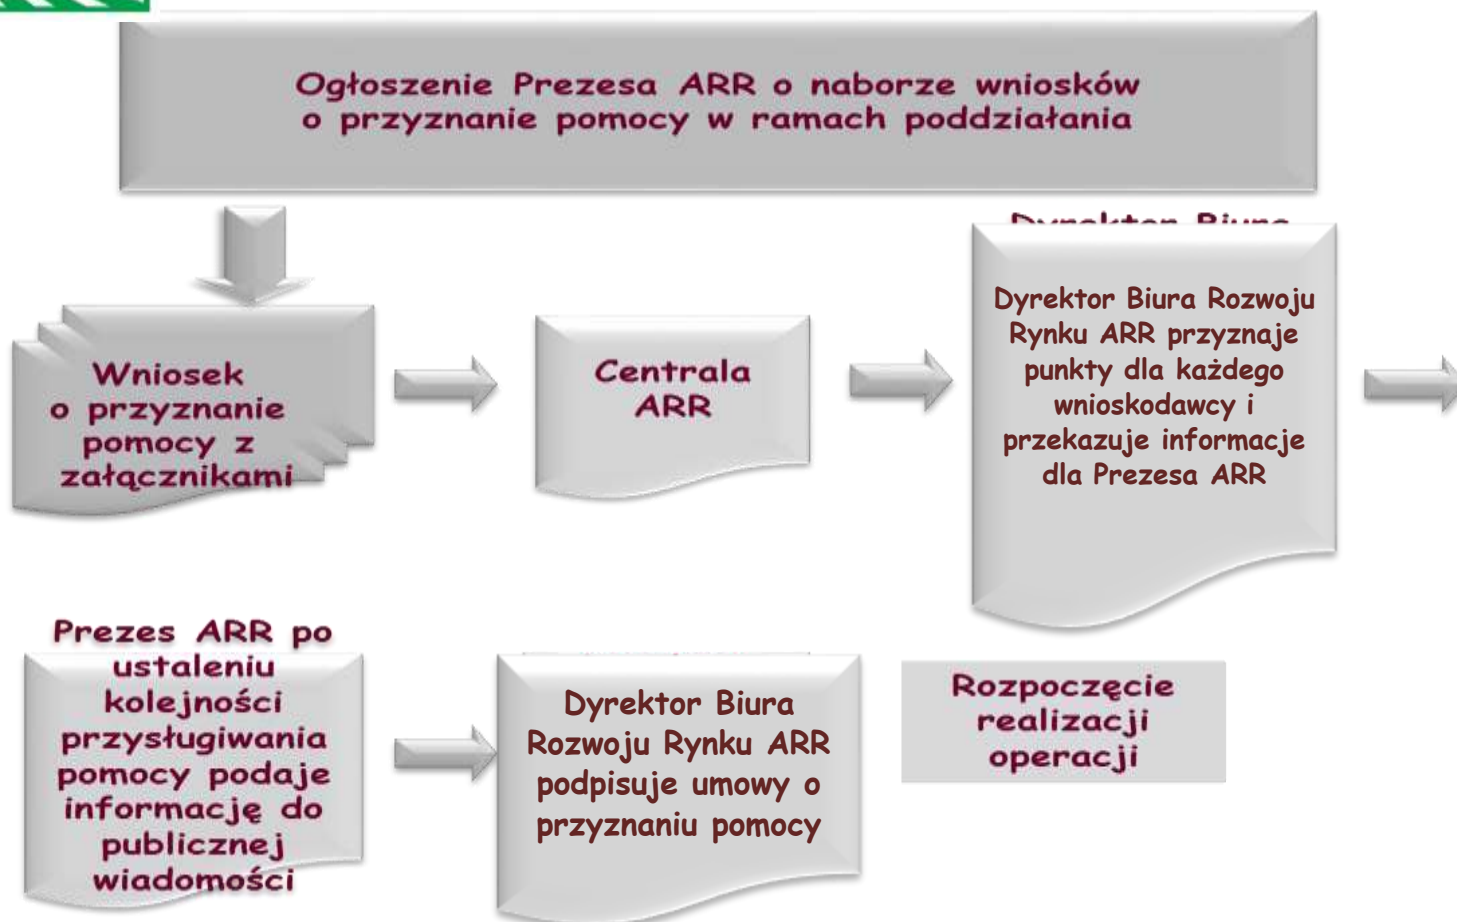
Ogłoszenie Prezesa ARR o naborze wniosków o przyznanie pomocy w ramach poddziałania

Wniosek o przyznanie pomocy z załącznikami

Centrala ARR

Dyrektor Biura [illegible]

Dyrektor Biura Rozwoju Rynku ARR przyznaje punkty dla każdego wnioskodawcy i przekazuje informacje dla Prezesa ARR

Prezes ARR po ustaleniu kolejności przysługiwania pomocy podaje informację do publicznej wiadomości

Dyrektor Biura Rozwoju Rynku ARR podpisuje umowy o przyznaniu pomocy

Rozpoczęcie realizacji operacji